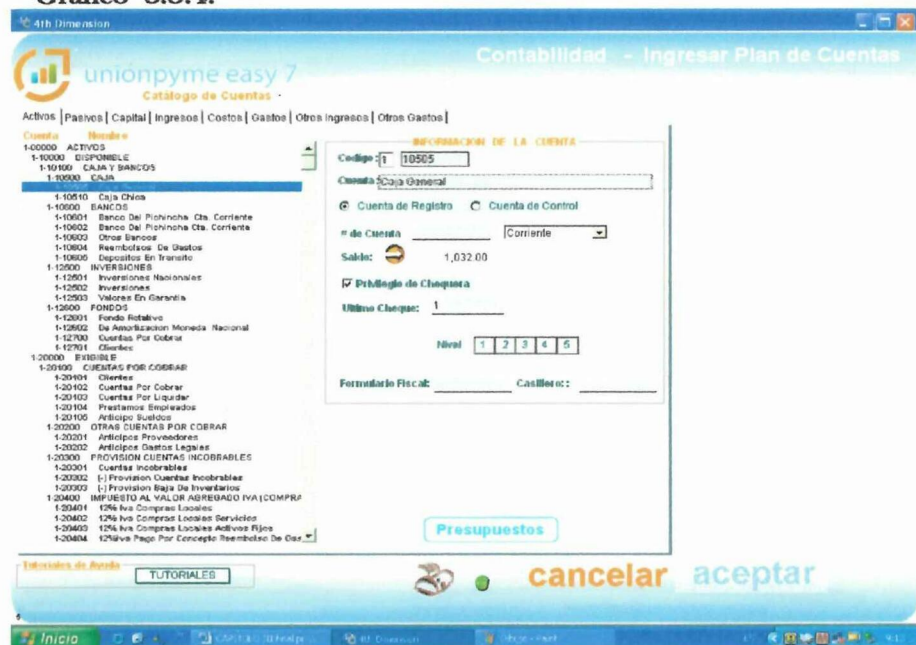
Gráfico 3.3.1.

4th Dimension

unionpyme easy 7
Catálogo de Cuentas

Contabilidad - Ingresar Plan de Cuentas

Activos | Pasivos | Capital | Ingresos | Costos | Gastos | Otros Ingresos | Otros Gastos |

Cuenta Nombre
1-00000 ACTIVOS
1-10000 DISPONIBLE
1-10100 CAJA Y BANCOS
1-10500 CAJA
1-10505 Caja General
1-10510 Caja Chica
1-10600 BANCOS
1-10601 Banco Del Pichincha Cta. Corriente
1-10602 Banco Del Pichincha Cta. Corriente
1-10603 Otros Bancos
1-10604 Reembolsos De Gastos
1-10605 Depositos En Transito
1-12500 INVERSIONES
1-12501 Inversiones Nacionales
1-12502 Inversiones
1-12503 Valores En Garantia
1-12600 FONDOS
1-12601 Fondo Rotativo
1-12602 De Amortizacion Moneda Nacional
1-12700 Cuentas Por Cobrar
1-12701 Clientes
1-20000 EXIGIBLE
1-20100 CUENTAS POR COBRAR
1-20101 Clientes
1-20102 Cuentas Por Cobrar
1-20103 Cuentas Por Liquidar
1-20104 Prestamos Empleados
1-20105 Anticipo Sueldos
1-20200 OTRAS CUENTAS POR COBRAR
1-20201 Anticipos Proveedores
1-20202 Anticipos Gastos Legales
1-20300 PROVISION CUENTAS INCOBRABLES
1-20301 Cuentas Incobrables
1-20302 (-) Provision Cuentas Incobrables
1-20303 (-) Provision Baja De Inventarios
1-20400 IMPUESTO AL VALOR AGREGADO IVA (COMPRA
1-20401 12% Iva Compras Locales
1-20402 12% Iva Compras Locales Servicios
1-20403 12% Iva Compras Locales Activos Fijos
1-20404 12% Iva Pago Por Concepto Reembolso De Gas

INFORMACION DE LA CUENTA
Codigo: 1 10505
Cuenta: Caja General
Cuenta de Registro Cuenta de Control
# de Cuenta Corriente
Saldo: 1,032.00
Privilegio de Chequera
Ultimo Cheque: 1
Nivel 1 2 3 4 5
Formulario Fiscal: Casillero:

Presupuestos

Tutoriales de Ayuda
TUTORIALES

cancelar aceptar

Inicio